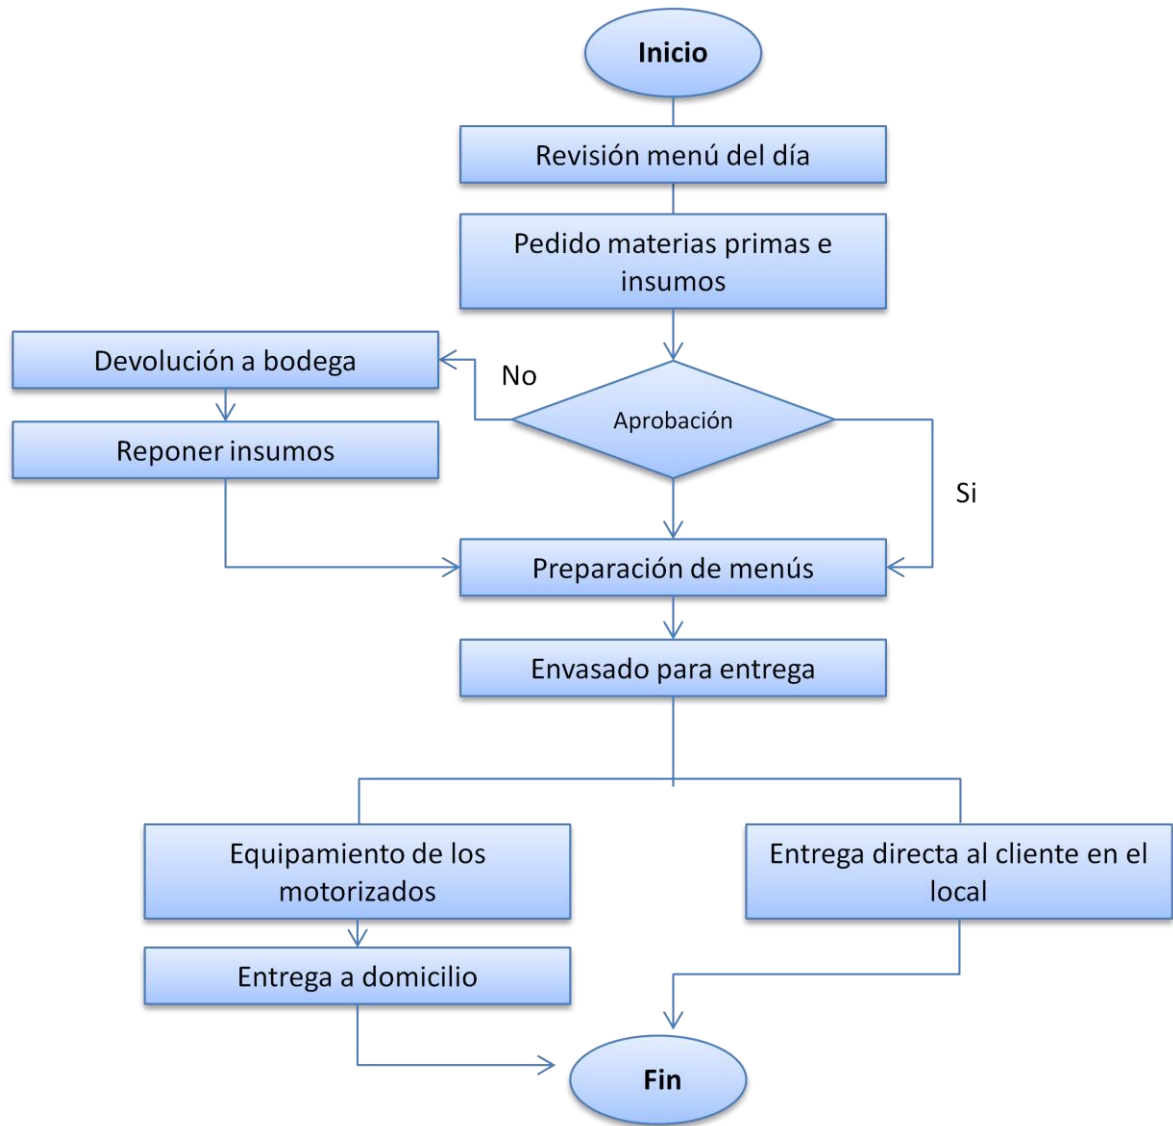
Inicio

Revisión menú del día

Pedido materias primas e insumos

Devolución a bodega

No

Aprobación

Reponer insumos

Si

Preparación de menús

Envasado para entrega

Equipamiento de los motorizados

Entrega directa al cliente en el local

Entrega a domicilio

Fin